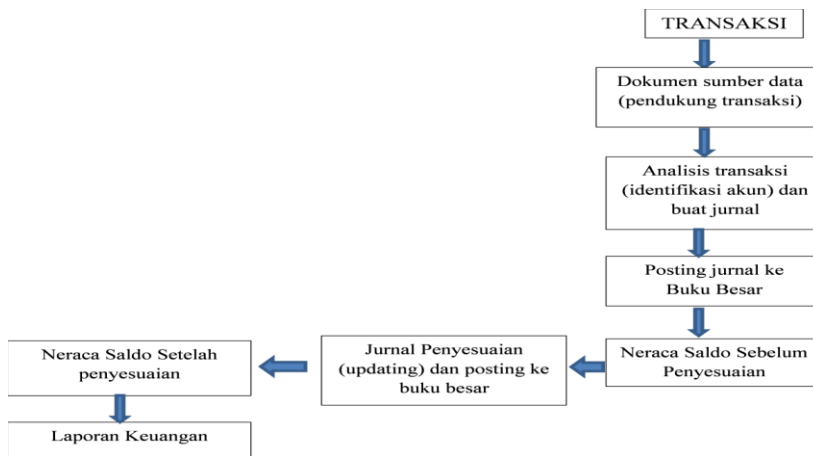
TRANSAKSI

Dokumen sumber data (pendukung transaksi)

Analisis transaksi (identifikasi akun) dan buat jurnal

Posting jurnal ke Buku Besar

Neraca Saldo Sebelum Penyesuaian

Jurnal Penyesuaian (updating) dan posting ke buku besar

Neraca Saldo Setelah penyesuaian

Laporan Keuangan